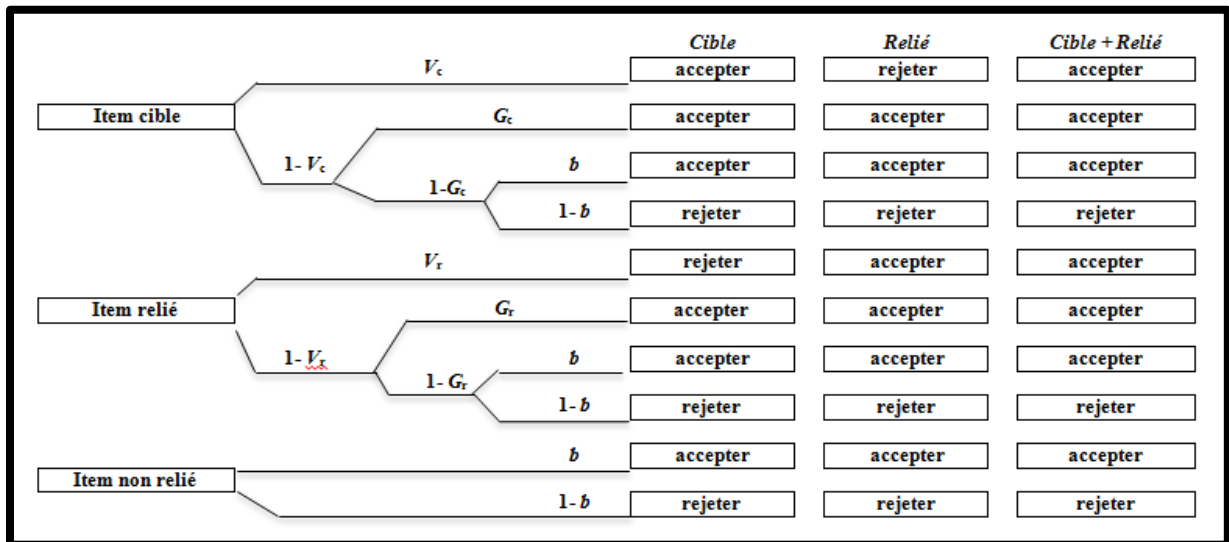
Cible | Relié | Cible + Relié

Item cible

$V_c$ — accepter | rejeter | accepter

$G_c$ — accepter | accepter | accepter

1- $V_c$

$b$ — accepter | accepter | accepter

1-$G_c$

1- $b$ — rejeter | rejeter | rejeter

Item relié

$V_r$ — rejeter | accepter | accepter

$G_r$ — accepter | accepter | accepter

1- $V_r$

$b$ — accepter | accepter | accepter

1- $G_r$

1- $b$ — rejeter | rejeter | rejeter

Item non relié

$b$ — accepter | accepter | accepter

1- $b$ — rejeter | rejeter | rejeter